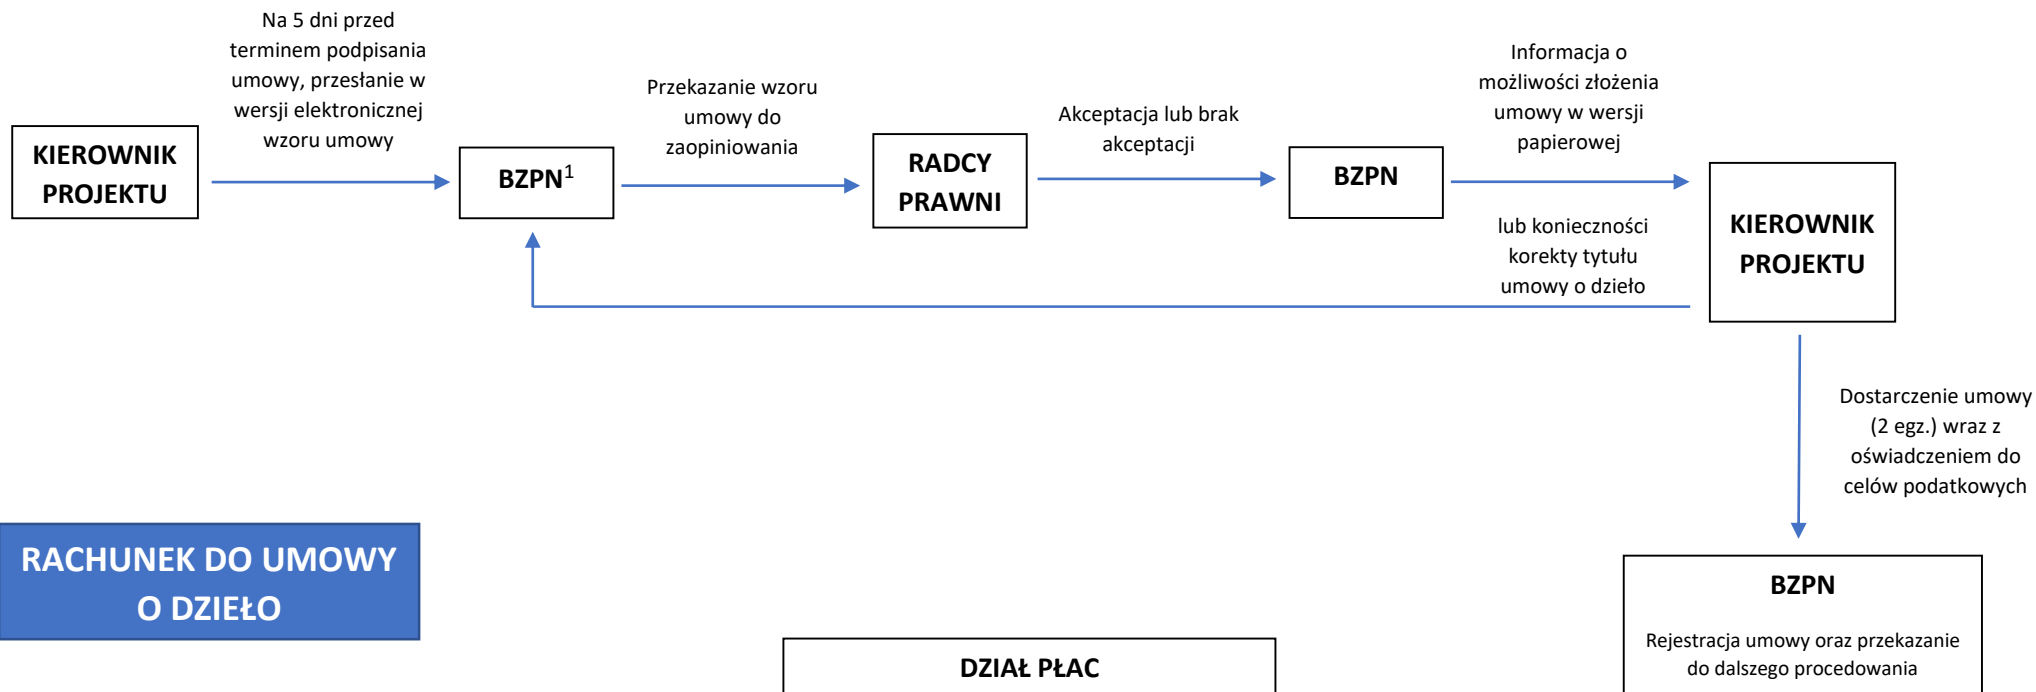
KIEROWNIK PROJEKTU

Na 5 dni przed terminem podpisania umowy, przesłanie w wersji elektronicznej wzoru umowy

BZPN$^1$

Przekazanie wzoru umowy do zaopiniowania

RADCY PRAWNI

Akceptacja lub brak akceptacji

BZPN

Informacja o możliwości złożenia umowy w wersji papierowej

lub konieczności korekty tytułu umowy o dzieło

KIEROWNIK PROJEKTU

Dostarczenie umowy (2 egz.) wraz z oświadczeniem do celów podatkowych

RACHUNEK DO UMOWY O DZIEŁO

BZPN

Rejestracja umowy oraz przekazanie do dalszego procedowania

DZIAŁ PŁAC